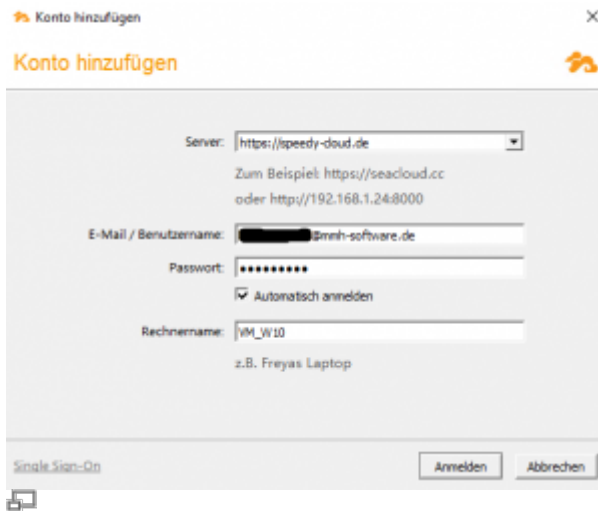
Konto hinzufügen

×

Konto hinzufügen

Server: https://speedy-cloud.de

Zum Beispiel: https://seacloud.cc

oder http://192.168.1.24:8000

E-Mail / Benutzername: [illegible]@mmh-software.de

Passwort: ••••••••••

Automatisch anmelden

Rechnername: VM_W10

z.B. Freyas Laptop

Single Sign-On

Anmelden

Abbrechen